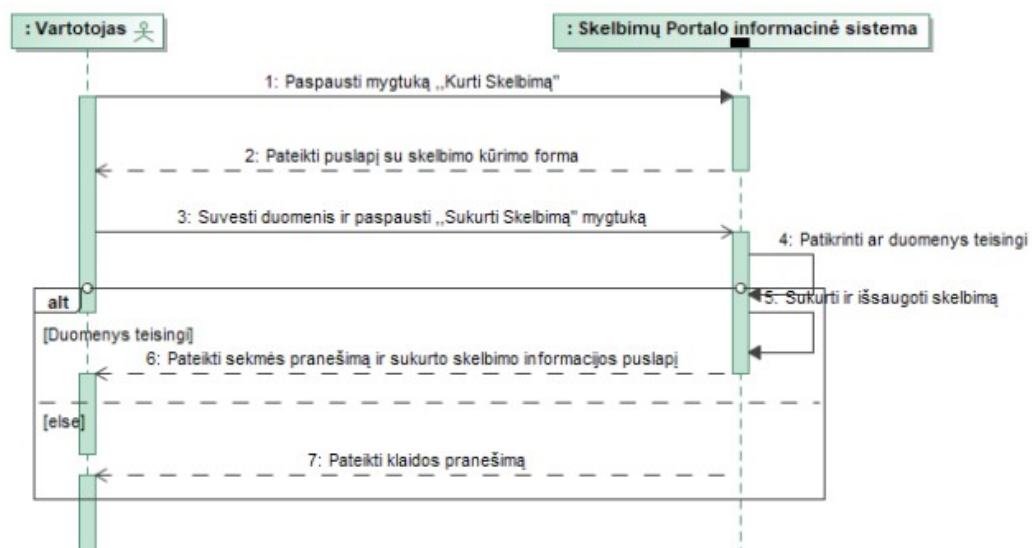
: Vartotojas

: Skelbimų Portalo informacinė sistema

1: Paspausti mygtuką „Kurti Skelbimą"

2: Pateikti puslapį su skelbimo kūrimo forma

3: Suvesti duomenis ir paspausti „Sukurti Skelbimą" mygtuką

4: Patikrinti ar duomenys teisingi

alt

5: Sukurti ir išsaugoti skelbimą

[Duomenys teisingi]

6: Pateikti sekmės pranešimą ir sukurto skelbimo informacijos puslapį

[else]

7: Pateikti klaidos pranešimą